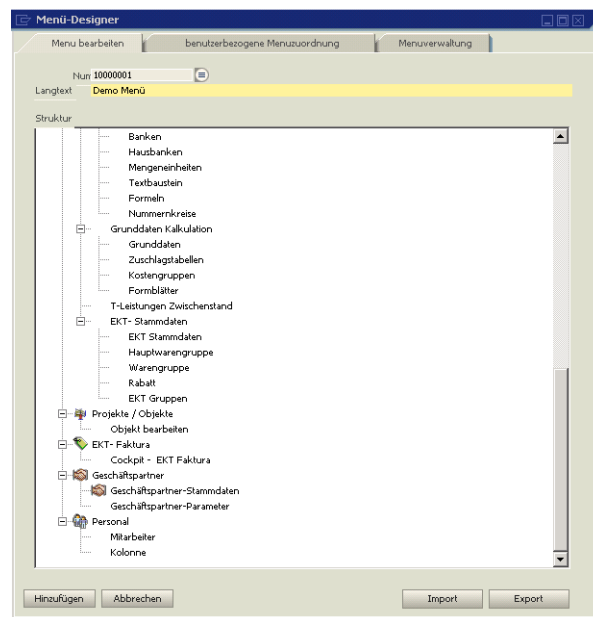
Menü-Designer

Menu bearbeiten | benutzerbezogene Menuzuordnung | Menuverwaltung

Num 10000001

Langtext Demo Menü

Struktur

Banken
Hausbanken
Mengeneinheiten
Textbaustein
Formeln
Nummernkreise
Grunddaten Kalkulation
Grunddaten
Zuschlagstabellen
Kostengruppen
Formblätter
T-Leistungen Zwischenstand
EKT- Stammdaten
EKT Stammdaten
Hauptwarengruppe
Warengruppe
Rabatt
EKT Gruppen
Projekte / Objekte
Objekt bearbeiten
EKT- Faktura
Cockpit - EKT Faktura
Geschäftspartner
Geschäftspartner-Stammdaten
Geschäftspartner-Parameter
Personal
Mitarbeiter
Kolonne

Hinzufügen | Abbrechen | Import | Export